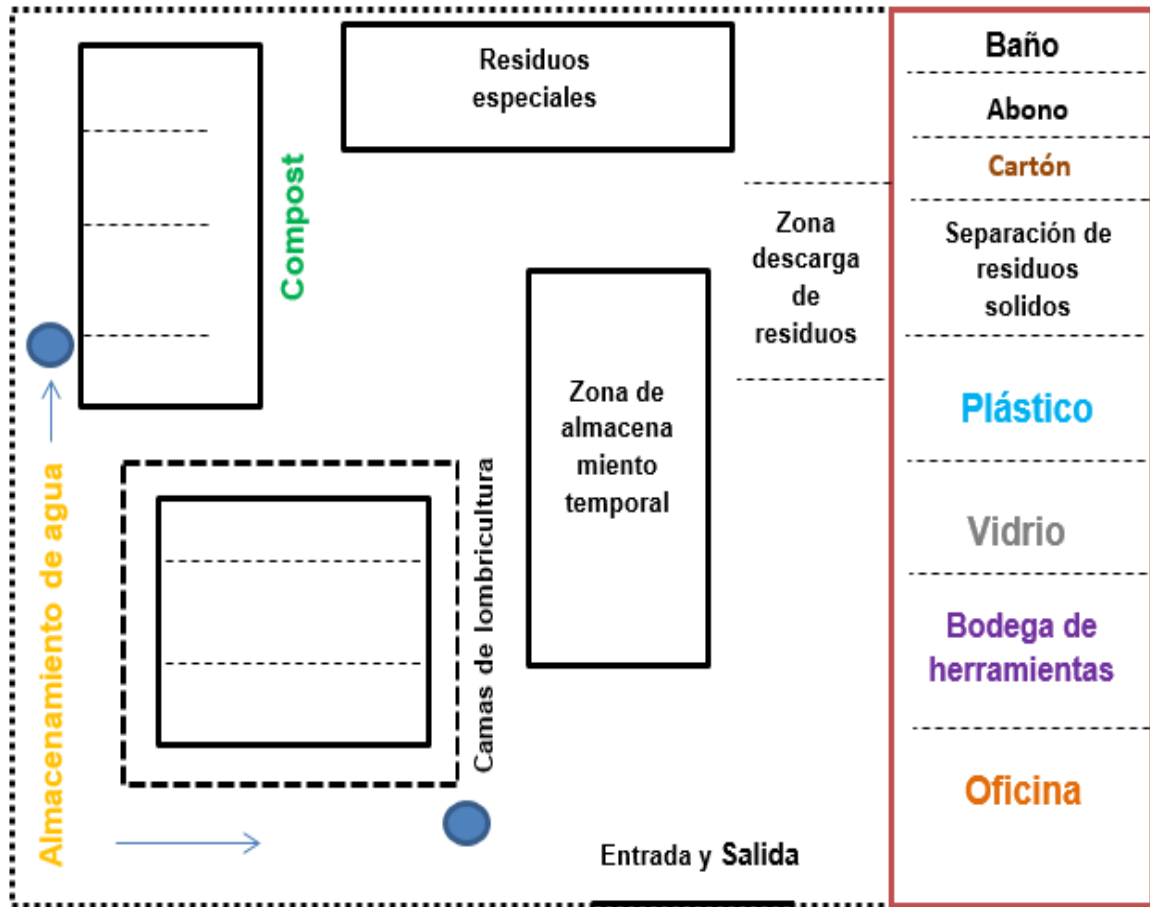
Residuos especiales

Compost

Zona descarga de residuos

Zona de almacena miento temporal

Almacenamiento de agua

Camas de lombricultura

Entrada y Salida

Baño

Abono

Cartón

Separación de residuos solidos

Plástico

Vidrio

Bodega de herramientas

Oficina